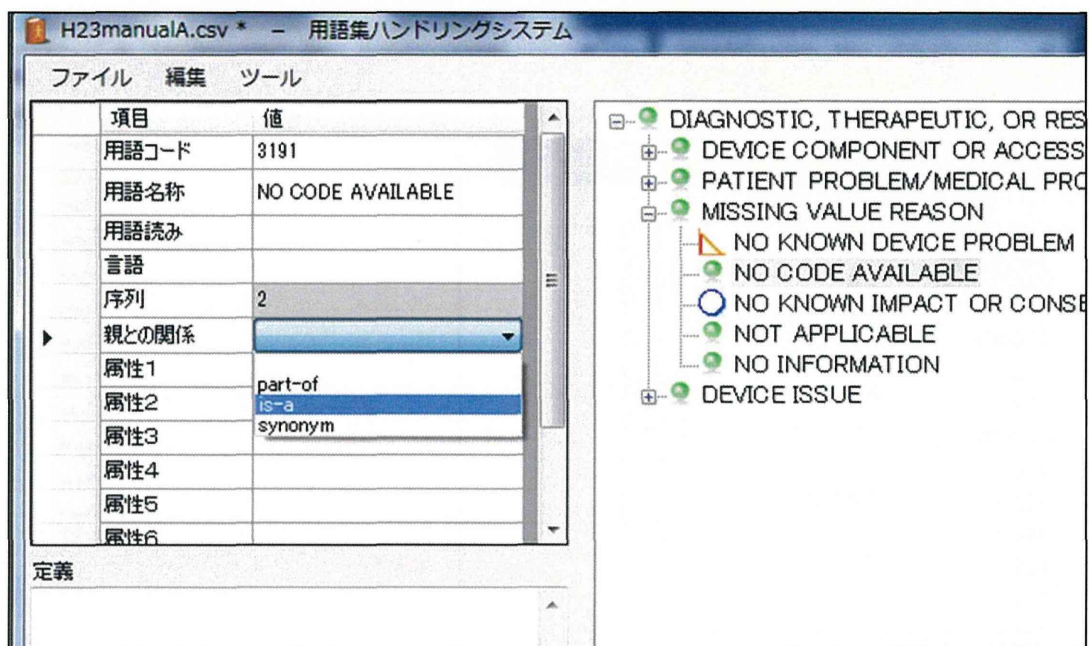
H23manualA.csv * – 用語集ハンドリングシステム

ファイル 編集 ツール

| 項目 | 値 |
|---|---|
| 用語コード | 3191 |
| 用語名称 | NO CODE AVAILABLE |
| 用語読み | |
| 言語 | |
| 序列 | 2 |
| 親との関係 | |
| 属性1 | part-of |
| 属性2 | is-a |
| 属性3 | synonym |
| 属性4 | |
| 属性5 | |
| 属性6 | |

定義

DIAGNOSTIC, THERAPEUTIC, OR RES
DEVICE COMPONENT OR ACCESS
PATIENT PROBLEM/MEDICAL PRC
MISSING VALUE REASON
NO KNOWN DEVICE PROBLEM
NO CODE AVAILABLE
NO KNOWN IMPACT OR CONSE
NOT APPLICABLE
NO INFORMATION
DEVICE ISSUE